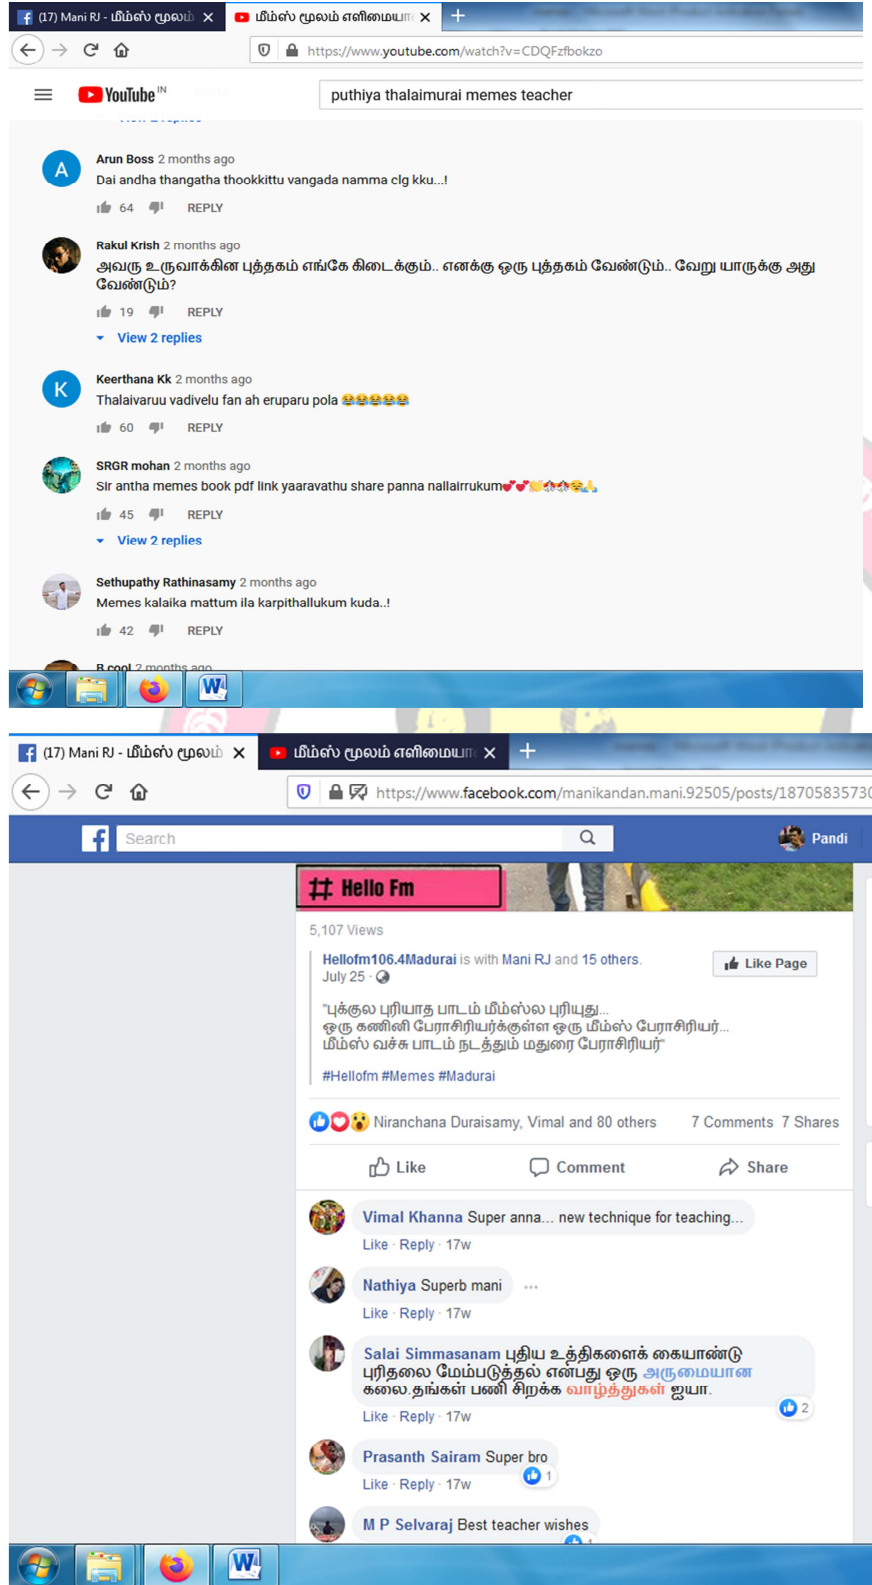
(17) Mani RJ - மீம்ஸ் மூலம் ×
மீம்ஸ் மூலம் எளிமையா ×
https://www.youtube.com/watch?v=CDQFzfbokzo

YouTube IN
puthiya thalaimurai memes teacher

Arun Boss 2 months ago
Dai andha thangatha thookkittu vangada namma clg kku...!
64 REPLY

Rakul Krish 2 months ago
அவரு உருவாக்கின புத்தகம் எங்கே கிடைக்கும்.. எனக்கு ஒரு புத்தகம் வேண்டும்.. வேறு யாருக்கு அது வேண்டும்?
19 REPLY
View 2 replies

Keerthana Kk 2 months ago
Thalaivaruu vadivelu fan ah eruparu pola 😂😂😂😂😂
60 REPLY

SRGR mohan 2 months ago
Sir antha memes book pdf link yaaravathu share panna nallairrukum
45 REPLY
View 2 replies

Sethupathy Rathinasamy 2 months ago
Memes kalaika mattum ila karpithallukum kuda..!
42 REPLY

R cool 2 months ago

(17) Mani RJ - மீம்ஸ் மூலம் ×
மீம்ஸ் மூலம் எளிமையா ×
https://www.facebook.com/manikandan.mani.92505/posts/18705835730

Search
Pandi

# Hello Fm
5,107 Views
Hellofm106.4Madurai is with Mani RJ and 15 others.
July 25 ·
Like Page
"புக்குல புரியாத பாடம் மீம்ஸ்ல புரியுது...
ஒரு கணினி பேராசிரியர்க்குள்ள ஒரு மீம்ஸ் பேராசிரியர்...
மீம்ஸ் வச்சு பாடம் நடத்தும் மதுரை பேராசிரியர்"
#Hellofm #Memes #Madurai
Niranchana Duraisamy, Vimal and 80 others
7 Comments 7 Shares
Like Comment Share

Vimal Khanna Super anna... new technique for teaching...
Like · Reply · 17w

Nathiya Superb mani
Like · Reply · 17w

Salai Simmasanam புதிய உத்திகளைக் கையாண்டு புரிதலை மேம்படுத்தல் என்பது ஒரு அருமையான கலை.தங்கள் பணி சிறக்க வாழ்த்துகள் ஐயா.
2
Like · Reply · 17w

Prasanth Sairam Super bro
1
Like · Reply · 17w

M P Selvaraj Best teacher wishes